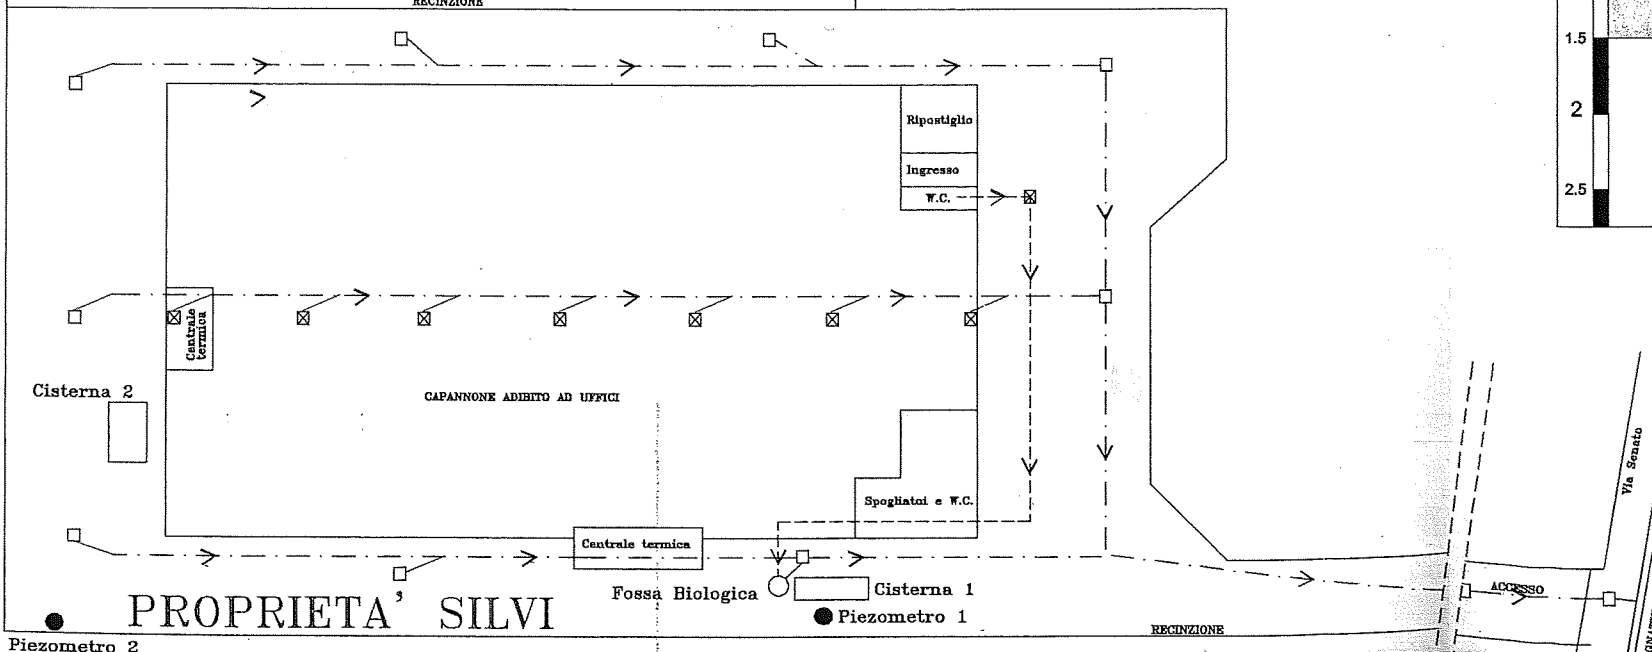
RECINZIONE

1.5

2

2.5

Ripostiglio

Ingresso

W.C.

Centrale termica

Cisterna 2

CAPANNONE ADIBITO AD UFFICI

Via Senato

Spogliatoi e W.C.

Centrale termica

Fossa Biologica

Cisterna 1

ACCESSO

PROPRIETA' SILVI

Piezometro 1

RECINZIONE

Piezometro 2